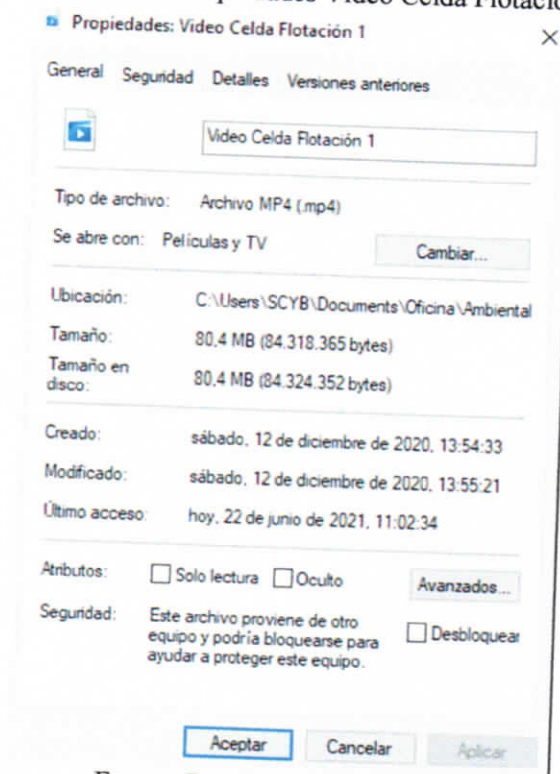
Propiedades: Video Celda Flotación 1

General | Seguridad | Detalles | Versiones anteriores

Video Celda Flotación 1

Tipo de archivo: Archivo MP4 (.mp4)

Se abre con: Películas y TV

Cambiar...

Ubicación: C:\Users\SCYB\Documents\Oficina\Ambiental

Tamaño: 80,4 MB (84.318.365 bytes)

Tamaño en disco: 80,4 MB (84.324.352 bytes)

Creado: sábado, 12 de diciembre de 2020, 13:54:33

Modificado: sábado, 12 de diciembre de 2020, 13:55:21

Último acceso: hoy, 22 de junio de 2021, 11:02:34

Atributos: ☐ Solo lectura ☐ Oculto

Avanzados...

Seguridad: Este archivo proviene de otro equipo y podría bloquearse para ayudar a proteger este equipo.

☐ Desbloquear

Aceptar | Cancelar | Aplicar